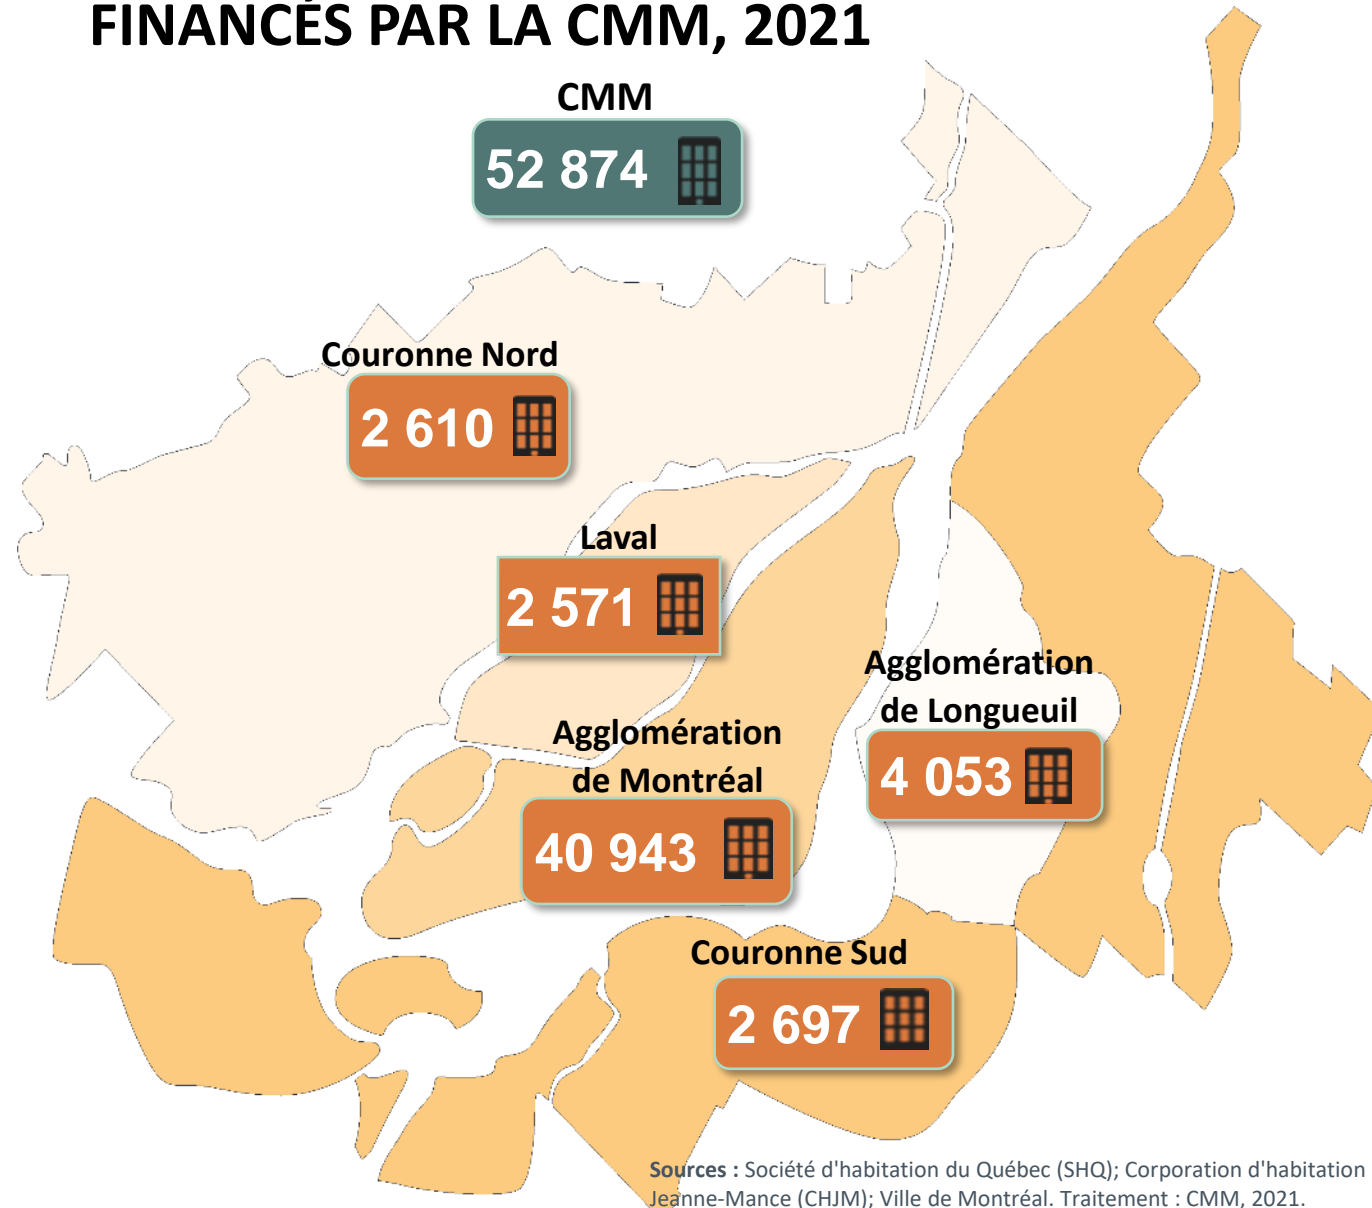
FINANCÉS PAR LA CMM, 2021

CMM
52 874

Couronne Nord
2 610

Laval
2 571

Agglomération de Longueuil
4 053

Agglomération de Montréal
40 943

Couronne Sud
2 697

Sources : Société d'habitation du Québec (SHQ); Corporation d'habitation Jeanne-Mance (CHJM); Ville de Montréal. Traitement : CMM, 2021.